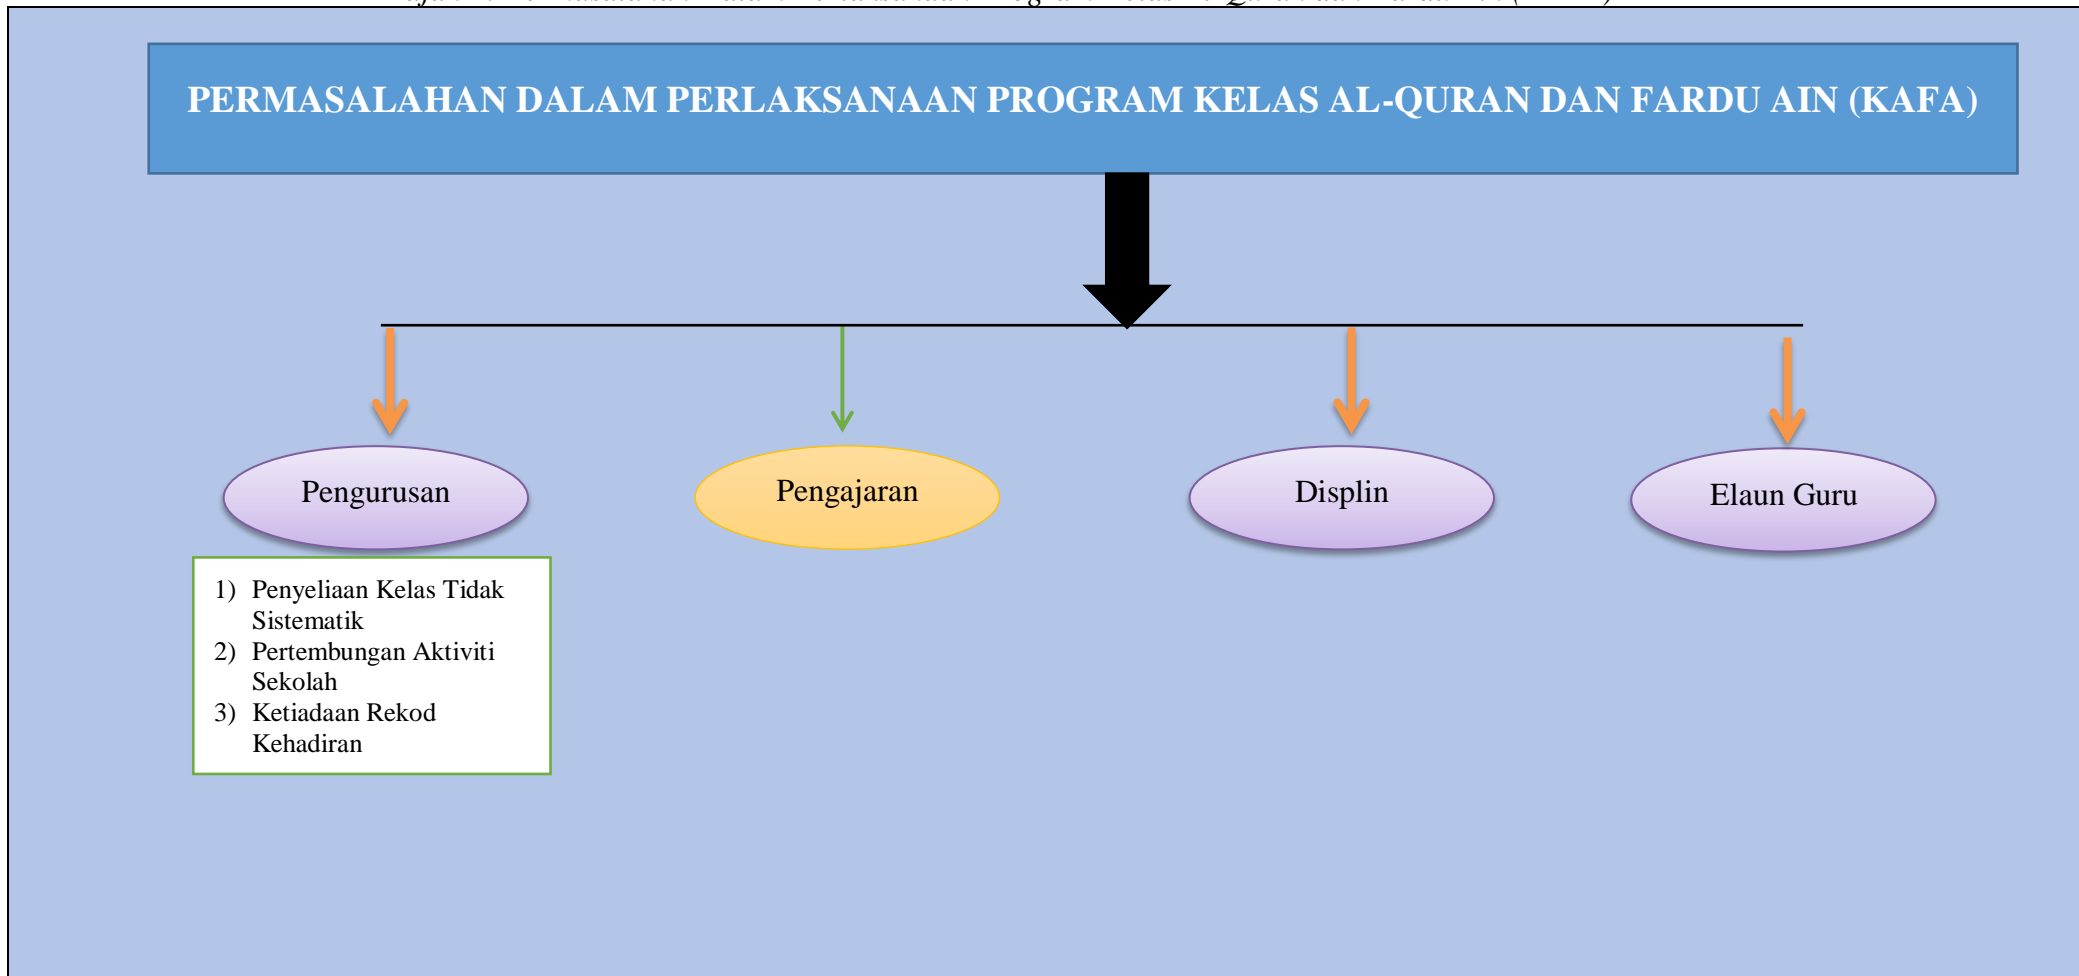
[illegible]

PERMASALAHAN DALAM PERLAKSANAAN PROGRAM KELAS AL-QURAN DAN FARDU AIN (KAFA)

Pengurusan

Pengajaran

Displin

Elaun Guru

1) Penyeliaan Kelas Tidak Sistematik
2) Pertembungan Aktiviti Sekolah
3) Ketiadaan Rekod Kehadiran